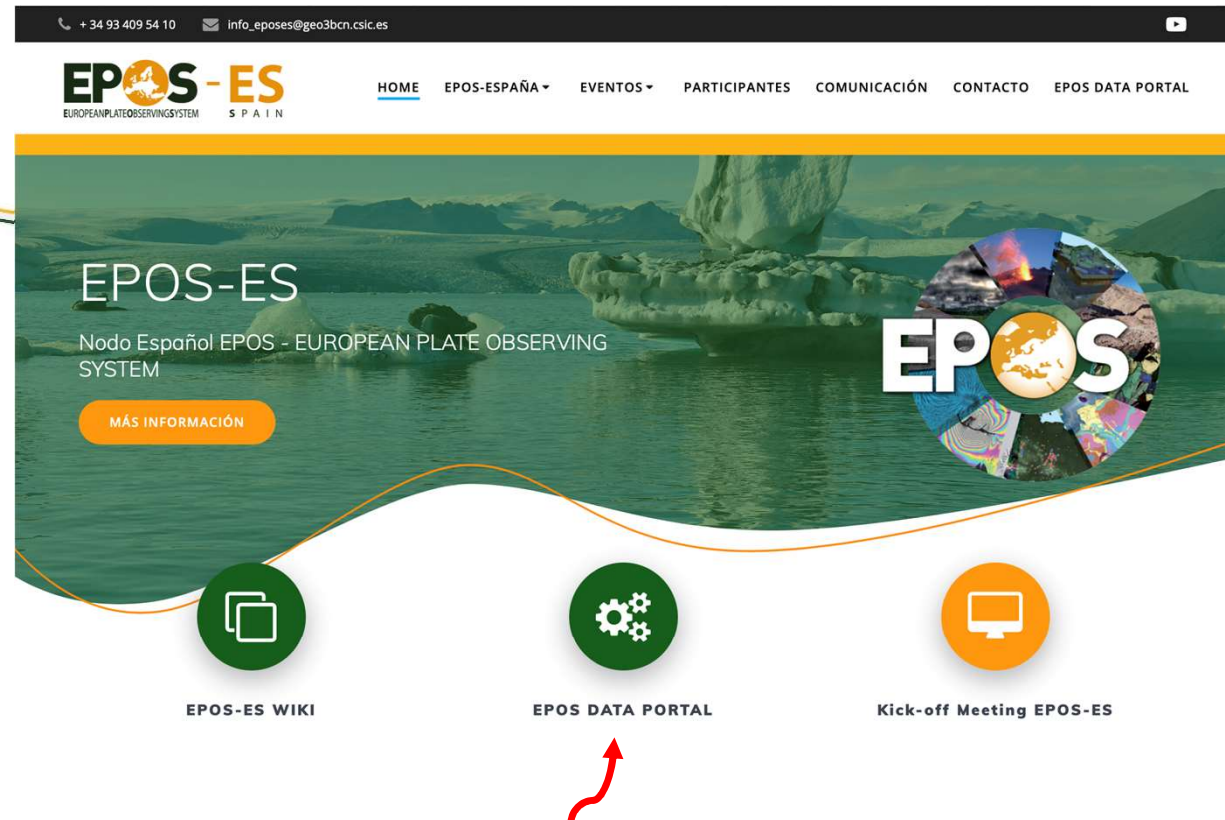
+ 34 93 409 54 10 info_eposes@geo3bcn.csic.es

EPOS - ES
EUROPEANPLATEOBSERVINGSYSTEM SPAIN

HOME EPOS-ESPAÑA EVENTOS PARTICIPANTES COMUNICACIÓN CONTACTO EPOS DATA PORTAL

EPOS-ES

Nodo Español EPOS - EUROPEAN PLATE OBSERVING SYSTEM

MÁS INFORMACIÓN

EPOS

EPOS-ES WIKI

EPOS DATA PORTAL

Kick-off Meeting EPOS-ES